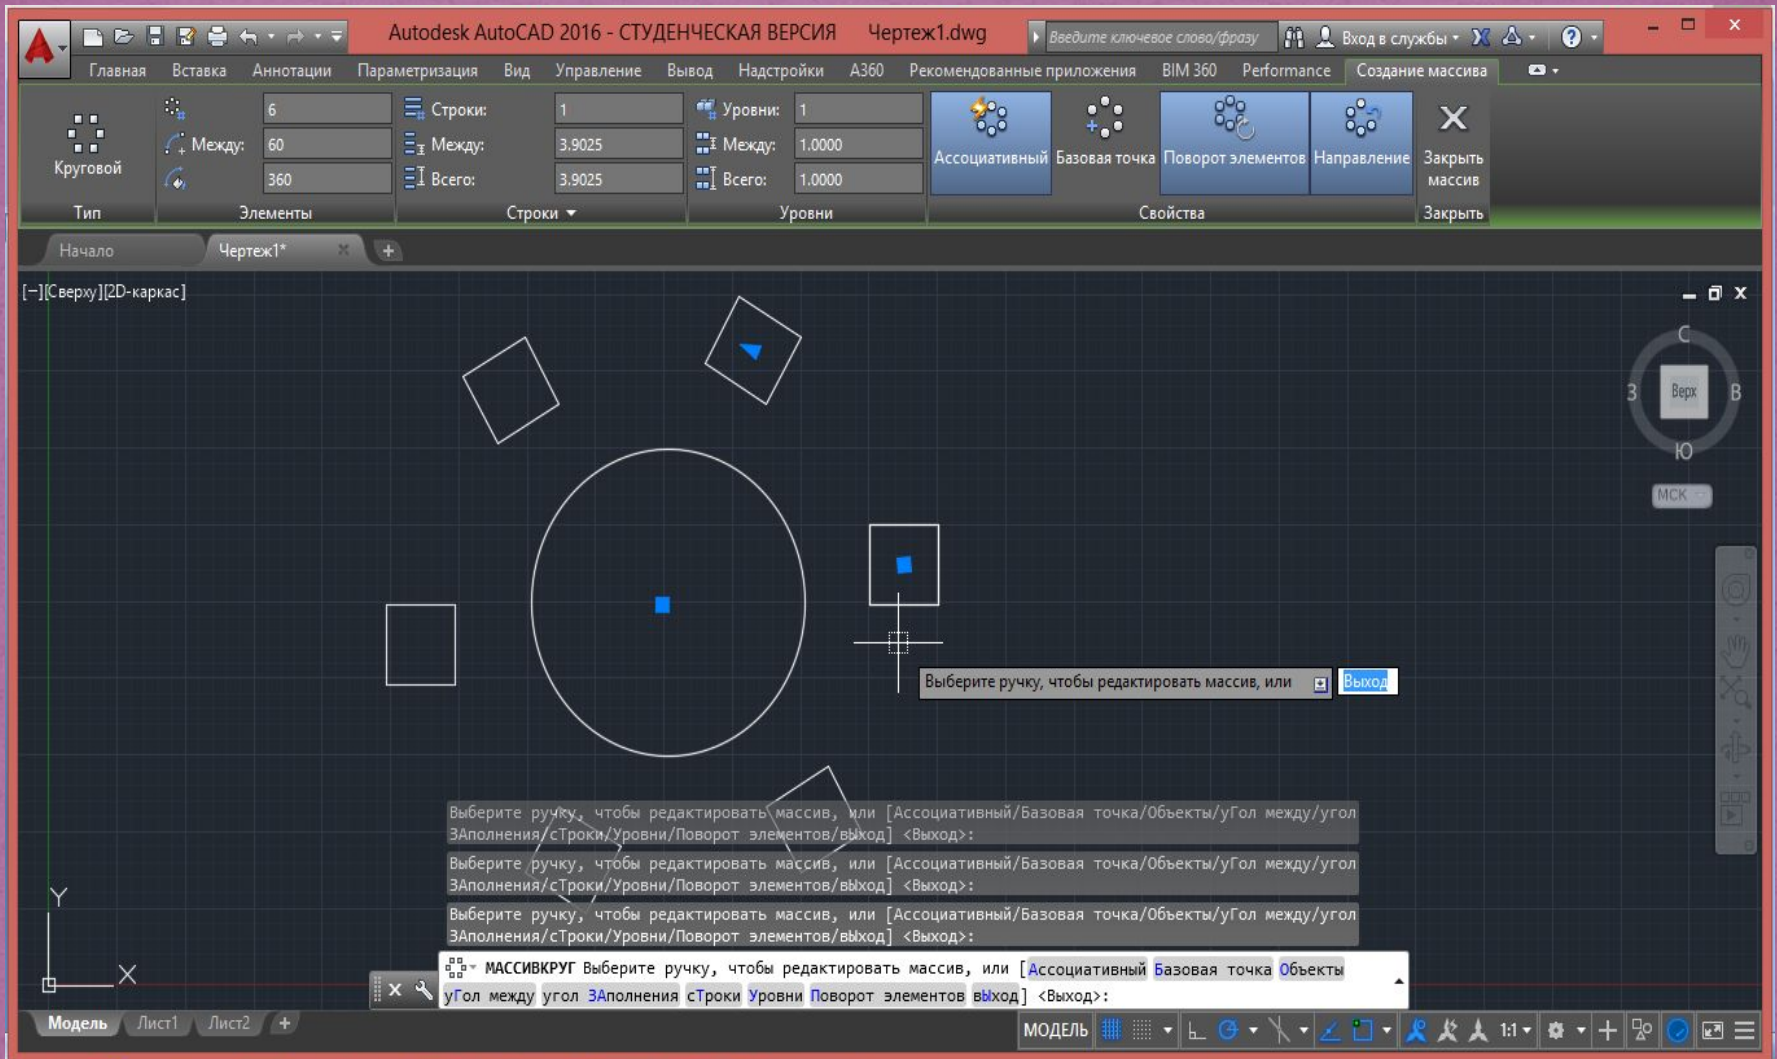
Autodesk AutoCAD 2016 - СТУДЕНЧЕСКАЯ ВЕРСИЯ Чертеж1.dwg

Введите ключевое слово/фразу

Вход в службы

Главная Вставка Аннотации Параметризация Вид Управление Вывод Надстройки A360 Рекомендованные приложения BIM 360 Performance Создание массива

Круговой

Тип

6

Между: 60

360

Элементы

Строки: 1

Между: 3.9025

Всего: 3.9025

Строки

Уровни: 1

Между: 1.0000

Всего: 1.0000

Уровни

Ассоциативный Базовая точка Поворот элементов Направление

Свойства

Закрыть массив

Закрыть

Начало Чертеж1*

[−][Сверху][2D-каркас]

С

З Верх В

Ю

МСК

Выберите ручку, чтобы редактировать массив, или

Выход

Выберите ручку, чтобы редактировать массив, или [Ассоциативный/Базовая точка/Объекты/уГол между/угол ЗАполнения/сТроки/Уровни/Поворот элементов/выход] <Выход>:

Выберите ручку, чтобы редактировать массив, или [Ассоциативный/Базовая точка/Объекты/уГол между/угол ЗАполнения/сТроки/Уровни/Поворот элементов/выход] <Выход>:

Выберите ручку, чтобы редактировать массив, или [Ассоциативный/Базовая точка/Объекты/уГол между/угол ЗАполнения/сТроки/Уровни/Поворот элементов/выход] <Выход>:

МАССИВКРУГ Выберите ручку, чтобы редактировать массив, или [Ассоциативный Базовая точка Объекты уГол между угол ЗАполнения сТроки Уровни Поворот элементов выход] <Выход>:

Y

X

Модель Лист1 Лист2

МОДЕЛЬ

1:1